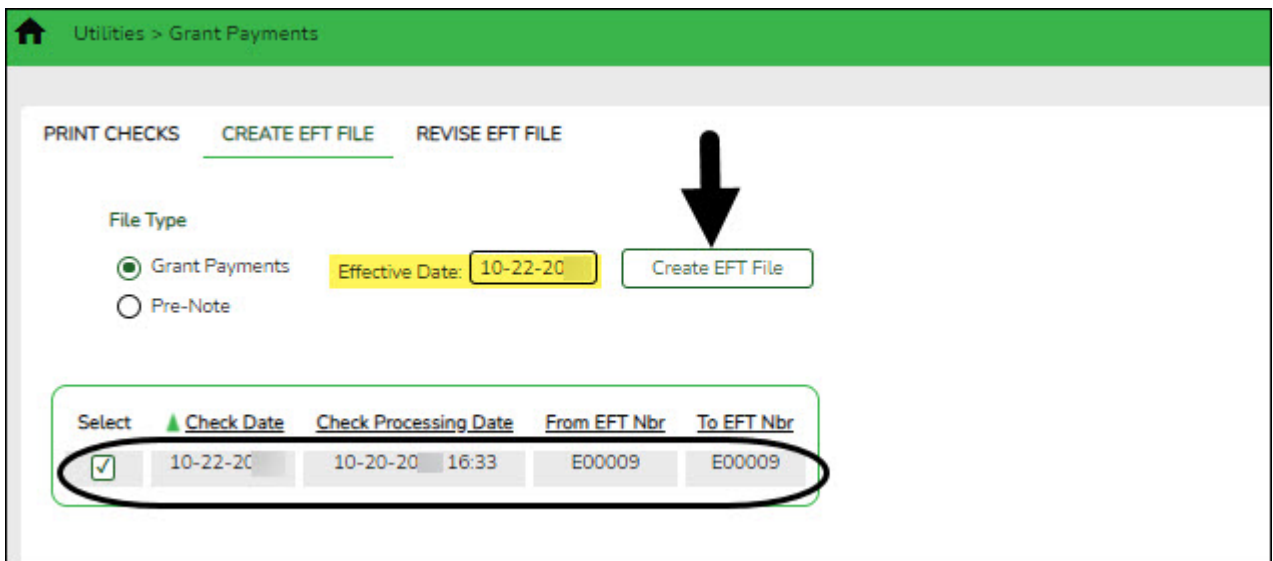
Utilities > Grant Payments

PRINT CHECKS CREATE EFT FILE REVISE EFT FILE

File Type

Grant Payments

Pre-Note

Effective Date: 10-22-20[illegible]

Create EFT File

| Select | Check Date | Check Processing Date | From EFT Nbr | To EFT Nbr |
|---|---|---|---|---|
| ✓ | 10-22-20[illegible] | 10-20-20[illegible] 16:33 | E00009 | E00009 |